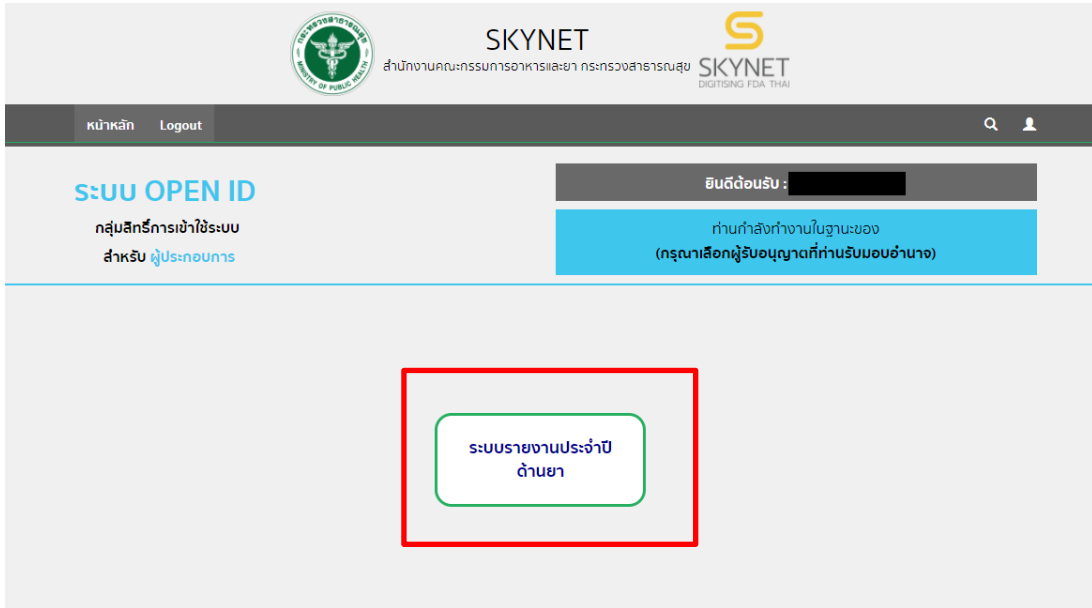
กระทรวงสาธารณสุข
MINISTRY OF PUBLIC HEALTH

SKYNET
สำนักงานคณะกรรมการอาหารและยา กระทรวงสาธารณสุข

SKYNET
DIGITISING FDA THAI

หน้าหลัก Logout

ระบบ OPEN ID
กลุ่มสิทธิ์การเข้าใช้ระบบ
สำหรับ ผู้ประกอบการ

ยินดีต้อนรับ :

ท่านกำลังทำงานในฐานะของ
(กรุณาเลือกผู้รับอนุญาตที่ท่านรับมอบอำนาจ)

ระบบรายงานประจำปี
ด้านยา